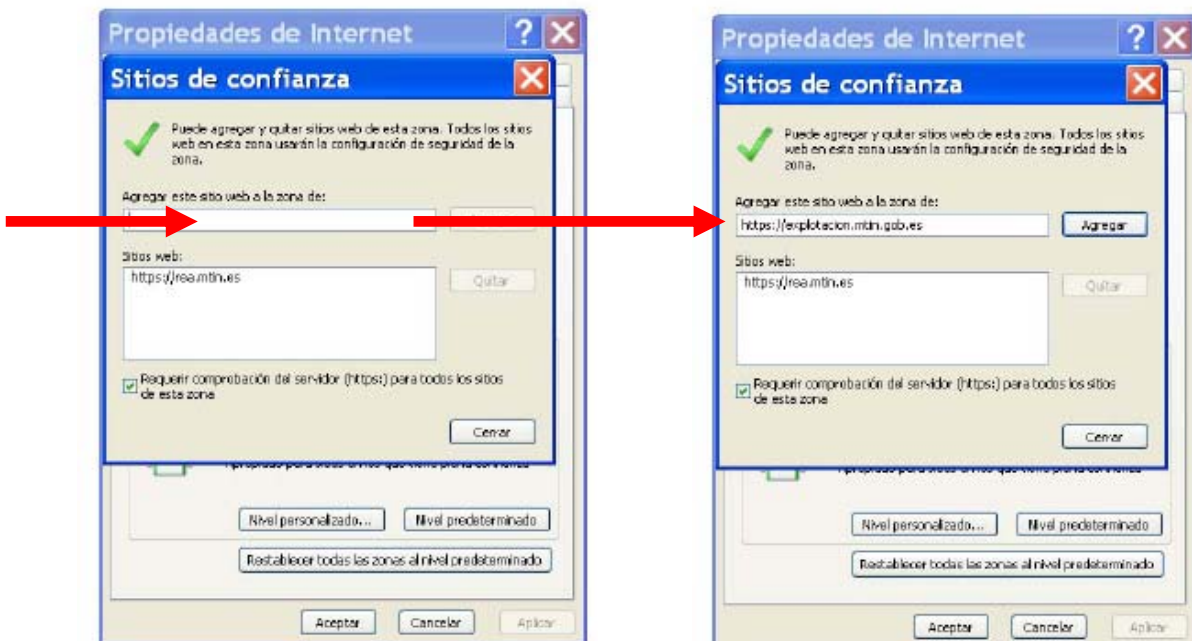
Propiedades de Internet

Sitios de confianza

Puede agregar y quitar sitios web de esta zona. Todos los sitios web en esta zona usarán la configuración de seguridad de la zona.

Agregar este sitio web a la zona de:

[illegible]

Sitios web:

https://rea.mtin.es

Quitar

Requerir comprobación del servidor (https:) para todos los sitios de esta zona

Cerrar

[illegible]

Nivel personalizado... Nivel predeterminado

Restablecer todas las zonas al nivel predeterminado

Aceptar Cancelar Aplicar

Propiedades de Internet

Sitios de confianza

Puede agregar y quitar sitios web de esta zona. Todos los sitios web en esta zona usarán la configuración de seguridad de la zona.

Agregar este sitio web a la zona de:

https://explotacion.mtin.gob.es

Agregar

Sitios web:

https://rea.mtin.es

Quitar

Requerir comprobación del servidor (https:) para todos los sitios de esta zona

Cerrar

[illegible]

Nivel personalizado... Nivel predeterminado

Restablecer todas las zonas al nivel predeterminado

Aceptar Cancelar Aplicar